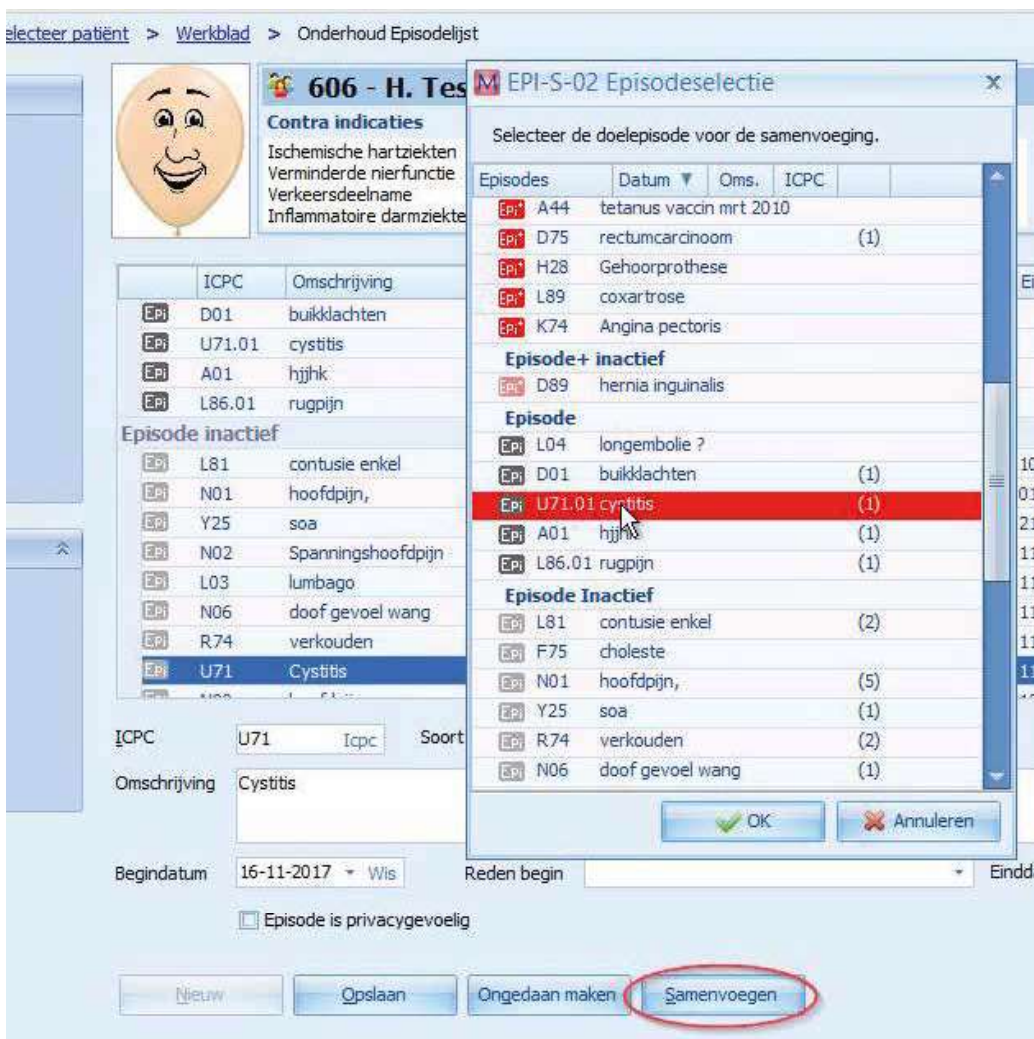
electeer patiënt > Werkblad > Onderhoud Episodelijst

606 - H. Tes

Contra indicaties
Ischemische hartziekten
Verminderde nierfunctie
Verkeersdeelname
Inflammatoire darmziekte

| | ICPC | Omschrijving |
|---|---|---|
| Epi | D01 | buikklachten |
| Epi | U71.01 | cystitis |
| Epi | A01 | hjjhk |
| Epi | L86.01 | rugpijn |
| Episode inactief | | |
| Epi | L81 | contusie enkel |
| Epi | N01 | hoofdpijn, |
| Epi | Y25 | soa |
| Epi | N02 | Spanningshoofdpijn |
| Epi | L03 | lumbago |
| Epi | N06 | doof gevoel wang |
| Epi | R74 | verkouden |
| Epi | U71 | Cystitis |

ICPC U71 Icpc Soort
Omschrijving Cystitis
Begindatum 16-11-2017 Wis Reden begin Eindd
Episode is privacygevoelig

Nieuw Opslaan Ongedaan maken Samenvoegen

EPI-S-02 Episodeselectie ×

Selecteer de doelepisode voor de samenvoeging.

| Episodes | Datum | Oms. | ICPC |
|---|---|---|---|
| Epi+ A44 | tetanus vaccin mrt 2010 | | |
| Epi+ D75 | rectumcarcinoom | (1) | |
| Epi+ H28 | Gehoorprothese | | |
| Epi+ L89 | coxartrose | | |
| Epi+ K74 | Angina pectoris | | |
| Episode+ inactief | | | |
| Epi+ D89 | hernia inguinalis | | |
| Episode | | | |
| Epi L04 | longembolie ? | | |
| Epi D01 | buikklachten | (1) | |
| Epi U71.01 | cystitis | (1) | |
| Epi A01 | hjjhk | (1) | |
| Epi L86.01 | rugpijn | (1) | |
| Episode Inactief | | | |
| Epi L81 | contusie enkel | (2) | |
| Epi F75 | choleste | | |
| Epi N01 | hoofdpijn, | (5) | |
| Epi Y25 | soa | (1) | |
| Epi R74 | verkouden | (2) | |
| Epi N06 | doof gevoel wang | (1) | |

OK Annuleren

Ei
10
01
21
11
11
11
11
11